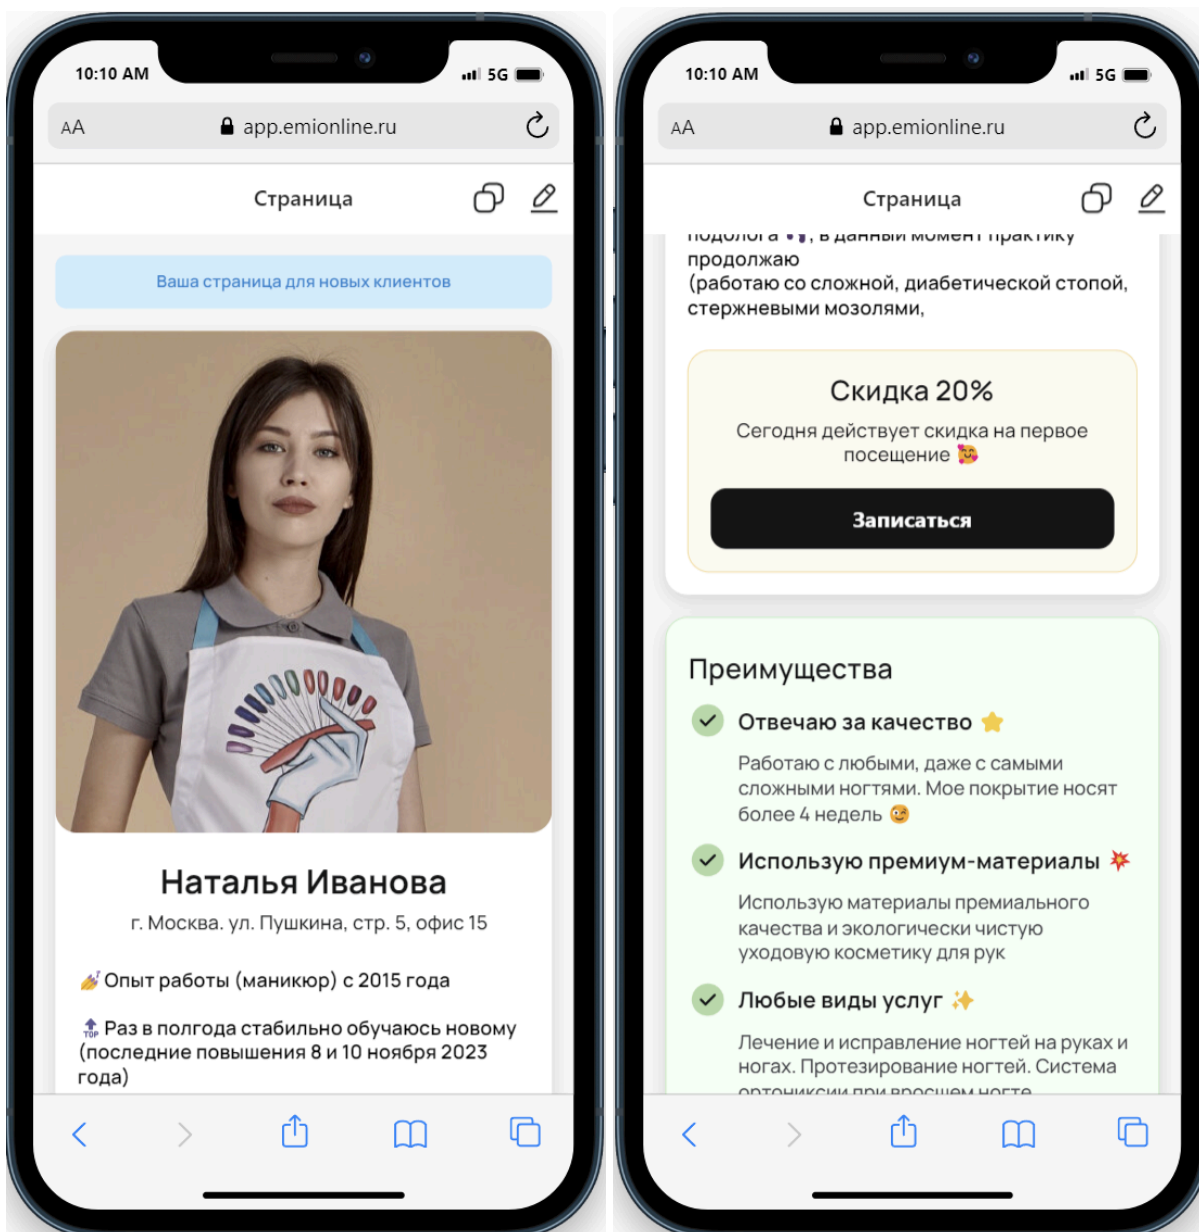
10:10 AM
5G

AA app.emionline.ru

Страница

Ваша страница для новых клиентов

Наталья Иванова

г. Москва. ул. Пушкина, стр. 5, офис 15

💅 Опыт работы (маникюр) с 2015 года

🔝 Раз в полгода стабильно обучаюсь новому (последние повышения 8 и 10 ноября 2023 года)

10:10 AM
5G

AA app.emionline.ru

Страница

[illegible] подолога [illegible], в данный момент практику продолжаю (работаю со сложной, диабетической стопой, стержневыми мозолями,

Скидка 20%

Сегодня действует скидка на первое посещение 🥰

Записаться

Преимущества

Отвечаю за качество ⭐

Работаю с любыми, даже с самыми сложными ногтями. Мое покрытие носят более 4 недель 😉

Использую премиум-материалы 💥

Использую материалы премиального качества и экологически чистую уходовую косметику для рук

Любые виды услуг ✨

Лечение и исправление ногтей на руках и ногах. Протезирование ногтей. Система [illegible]